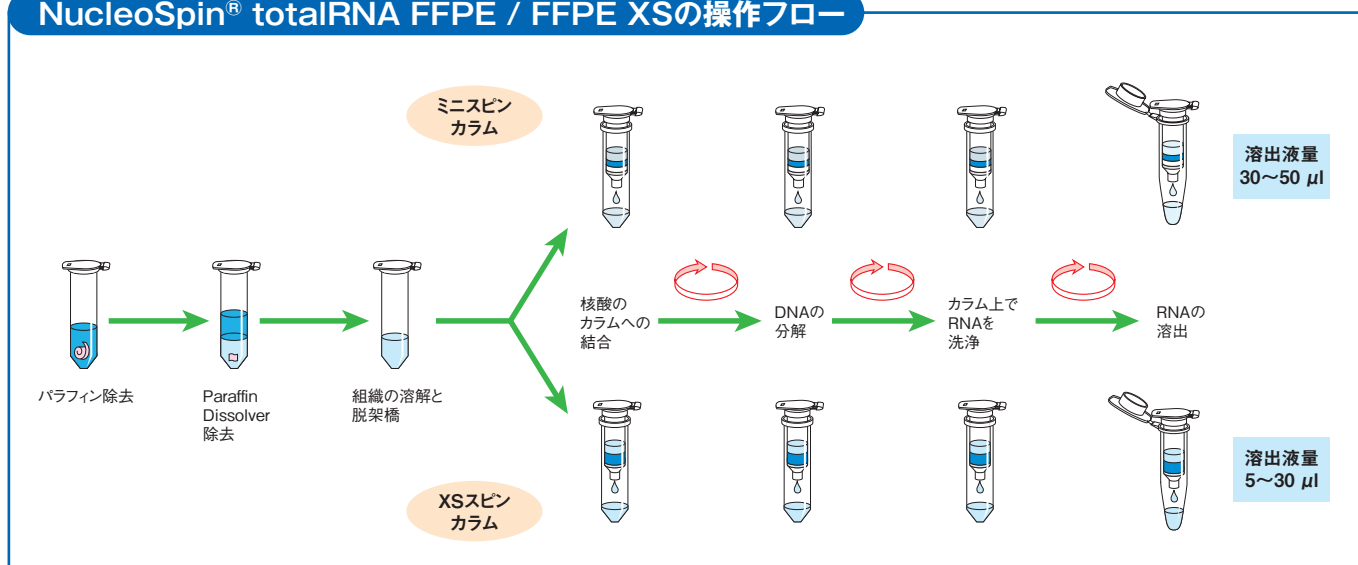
NucleoSpin® totalRNA FFPE / FFPE XSの操作フロー

ミニスピンカラム

溶出液量
30～50 µl

パラフィン除去

Paraffin Dissolver 除去

組織の溶解と脱架橋

核酸のカラムへの結合

DNAの分解

カラム上でRNAを洗浄

RNAの溶出

溶出液量
5～30 µl

XSスピンカラム